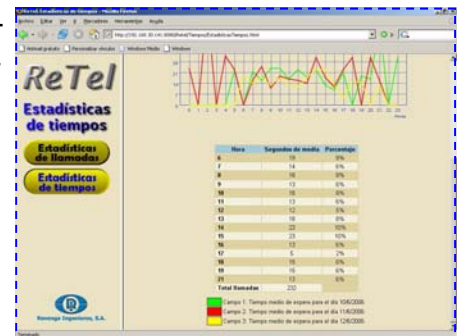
ReTel

Estadísticas de tiempos

Estadísticas de llamadas

Estadísticas de tiempos

Ravenga Ingenieros, S.A.

| Hora | Segundos de media | Porcentaje |
|---|---|---|
| 6 | 19 | 8% |
| 7 | 14 | 6% |
| 8 | 19 | 8% |
| 9 | 13 | 6% |
| 10 | 19 | 8% |
| 11 | 13 | 6% |
| 12 | 12 | 5% |
| 13 | 16 | 8% |
| 14 | 22 | 10% |
| 15 | 23 | 10% |
| 16 | 13 | 6% |
| 17 | 5 | 2% |
| 18 | 15 | 6% |
| 19 | 15 | 6% |
| 21 | 13 | 6% |
| Total llamadas | 232 | |

Campo 1: Tiempo medio de espera para el día 10/6/2006
Campo 2: Tiempo medio de espera para el día 11/6/2006
Campo 3: Tiempo medio de espera para el día 12/6/2006